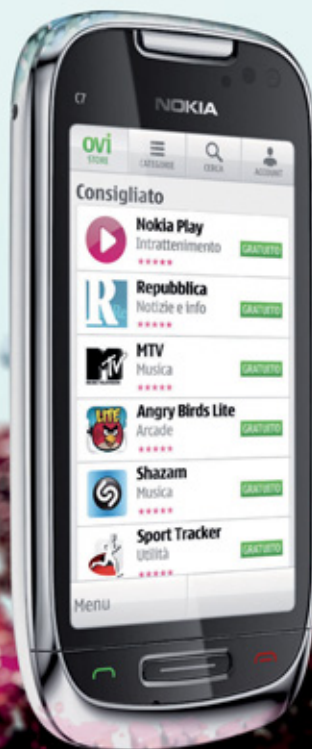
C7
NOKIA
ovi STORE
CATEGORIE
CERCA
ACCOUNT
Consigliato
Nokia Play
Intrattenimento
GRATUITO
Repubblica
Notizie e info
GRATUITO
MTV
Musica
GRATUITO
LITE
Angry Birds Lite
Arcade
GRATUITO
Shazam
Musica
GRATUITO
Sport Tracker
Utilità
GRATUITO
Menu